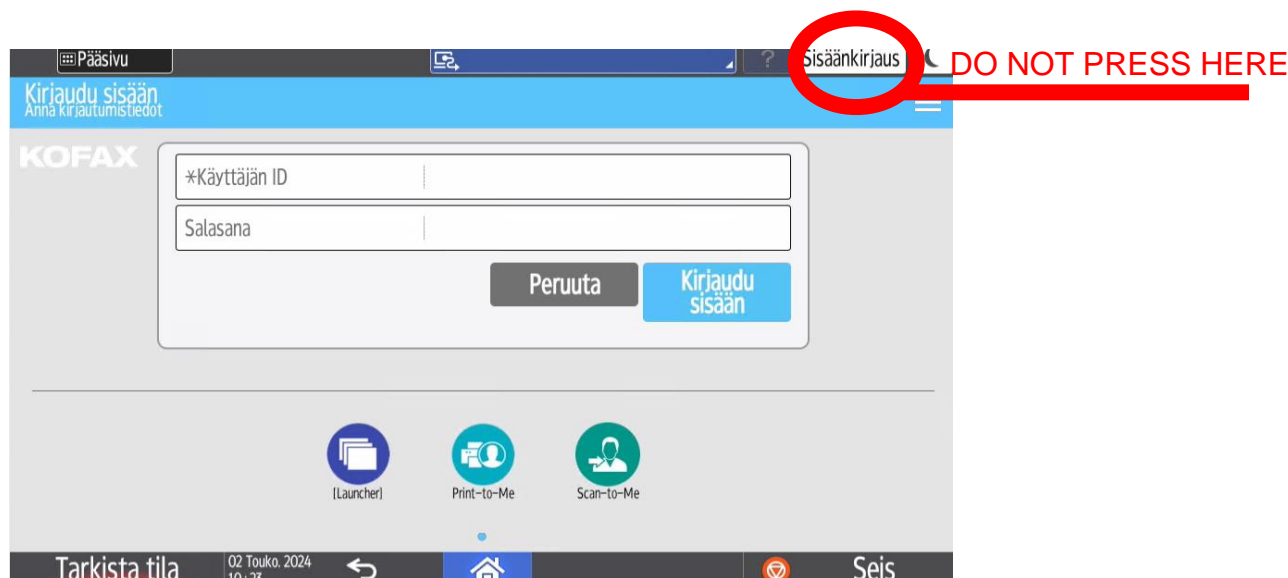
Pääsivu

?

Sisäänkirjaus

DO NOT PRESS HERE

Kirjaudu sisään
Anna kirjautumistiedot

KOFAX

*Käyttäjän ID

Salasana

Peruuta

Kirjaudu sisään

[Launcher]

Print-to-Me

Scan-to-Me

Tarkista tila

02 Touko. 2024
10:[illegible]

Seis